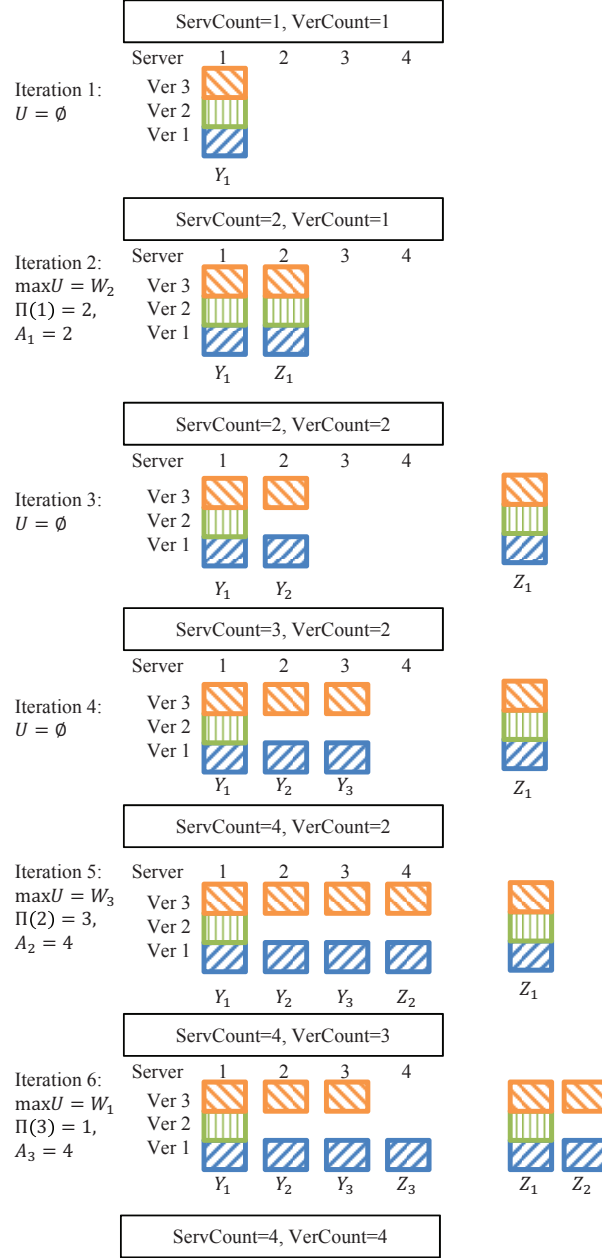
ServCount=1, VerCount=1

Server 1 2 3 4

Iteration 1:
$U = \emptyset$

Ver 3
Ver 2
Ver 1

$Y_1$

ServCount=2, VerCount=1

Server 1 2 3 4

Iteration 2:
$\max U = W_2$
$\Pi(1) = 2$,
$A_1 = 2$

Ver 3
Ver 2
Ver 1

$Y_1$ $Z_1$

ServCount=2, VerCount=2

Server 1 2 3 4

Iteration 3:
$U = \emptyset$

Ver 3
Ver 2
Ver 1

$Y_1$ $Y_2$

$Z_1$

ServCount=3, VerCount=2

Server 1 2 3 4

Iteration 4:
$U = \emptyset$

Ver 3
Ver 2
Ver 1

$Y_1$ $Y_2$ $Y_3$

$Z_1$

ServCount=4, VerCount=2

Iteration 5:
$\max U = W_3$
$\Pi(2) = 3$,
$A_2 = 4$

Server 1 2 3 4

Ver 3
Ver 2
Ver 1

$Y_1$ $Y_2$ $Y_3$ $Z_2$

$Z_1$

ServCount=4, VerCount=3

Iteration 6:
$\max U = W_1$
$\Pi(3) = 1$,
$A_3 = 4$

Server 1 2 3 4

Ver 3
Ver 2
Ver 1

$Y_1$ $Y_2$ $Y_3$ $Z_3$

$Z_1$ $Z_2$

ServCount=4, VerCount=4